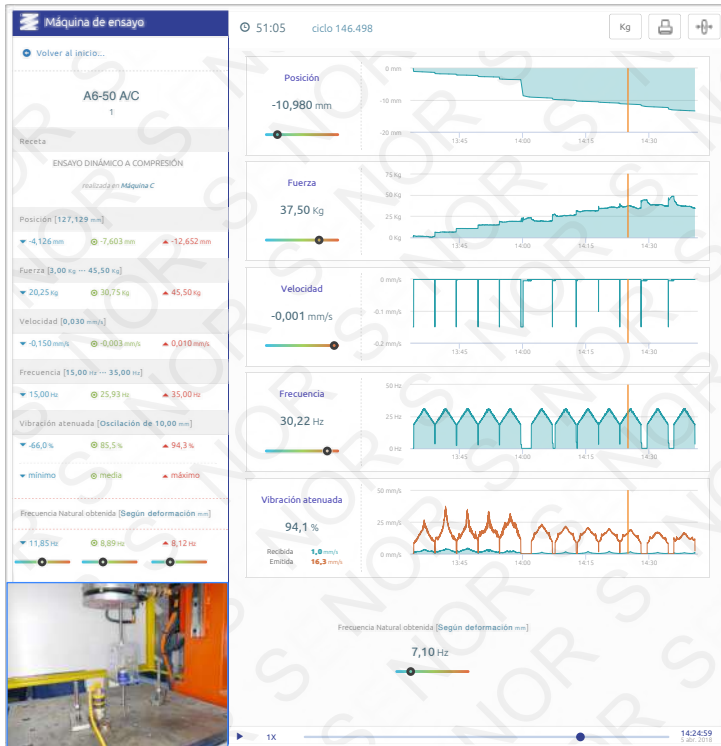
Máquina de ensayo

51:05 ciclo 146.498

Kg

Volver al inicio...

A6-50 A/C
1

Receta

ENSAYO DINÁMICO A COMPRESIÓN
realizado en Máquina C

Posición [127,129 mm]
-4,126 mm -7,603 mm -12,652 mm

Fuerza [3,00 Kg ··· 45,50 Kg]
20,25 Kg 30,75 Kg 45,50 Kg

Velocidad [0,030 mm/s]
-0,150 mm/s -0,003 mm/s 0,010 mm/s

Frecuencia [15,00 Hz ··· 35,00 Hz]
15,00 Hz 25,93 Hz 35,00 Hz

Vibración atenuada [Oscilación de 10,00 mm]
-66,0 % 85,5 % 94,3 %

mínimo media máximo

Frecuencia Natural obtenida [Según deformación mm]
11,85 Hz 8,89 Hz 8,12 Hz

Posición
-10,980 mm
0 mm
-10 mm
-20 mm
13:45 14:00 14:15 14:30

Fuerza
37,50 Kg
75 Kg
50 Kg
25 Kg
0 Kg
13:45 14:00 14:15 14:30

Velocidad
-0,001 mm/s
0 mm/s
-0.1 mm/s
-0.2 mm/s
13:45 14:00 14:15 14:30

Frecuencia
30,22 Hz
50 Hz
25 Hz
0 Hz
13:45 14:00 14:15 14:30

Vibración atenuada
94,1 %
Recibida 1,0 mm/s
Emitida 16,3 mm/s
50 mm/s
25 mm/s
0 mm/s
13:45 14:00 14:15 14:30

Frecuencia Natural obtenida [Según deformación mm]
7,10 Hz

1X

14:24:59
5 abr. 2018